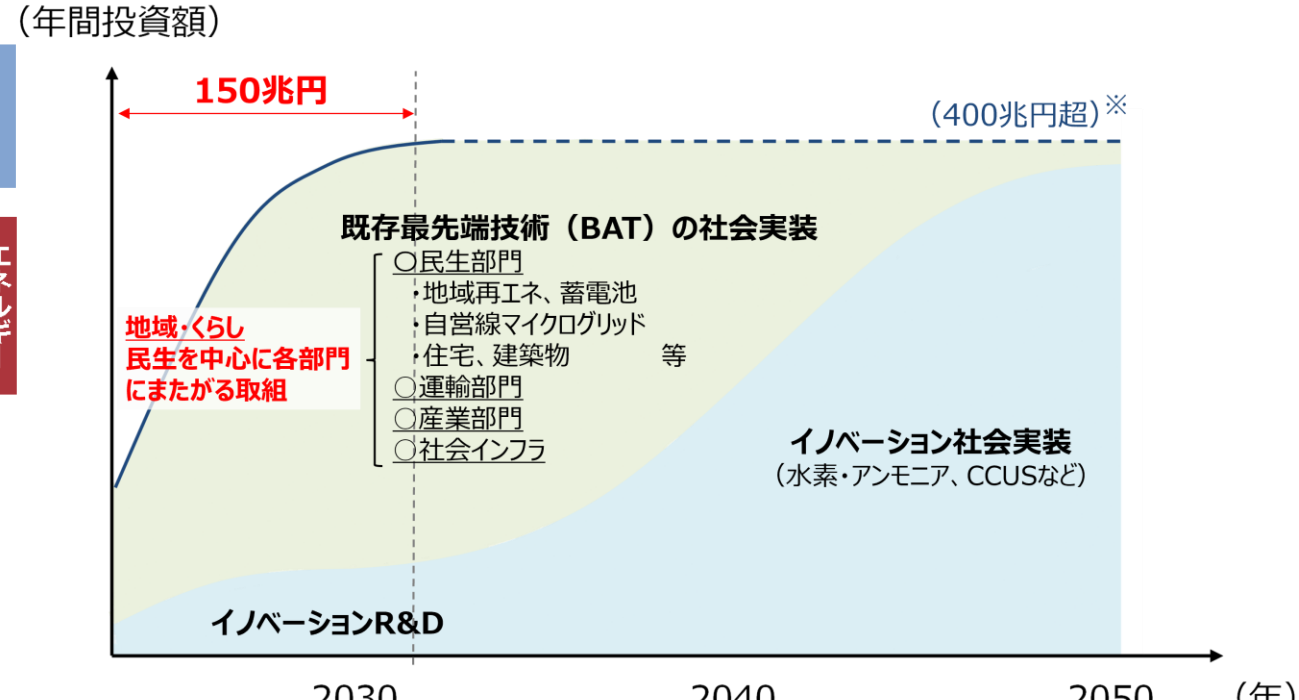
（年間投資額）

150兆円

（400兆円超）※

既存最先端技術（BAT）の社会実装

○民生部門
・地域再エネ、蓄電池
・自営線マイクログリッド
・住宅、建築物　　　等
○運輸部門
○産業部門
○社会インフラ

地域・くらし
民生を中心に各部門
にまたがる取組

イノベーション社会実装
（水素・アンモニア、CCUSなど）

イノベーションR&D

エネルギ

2030　2040　2050　（年）